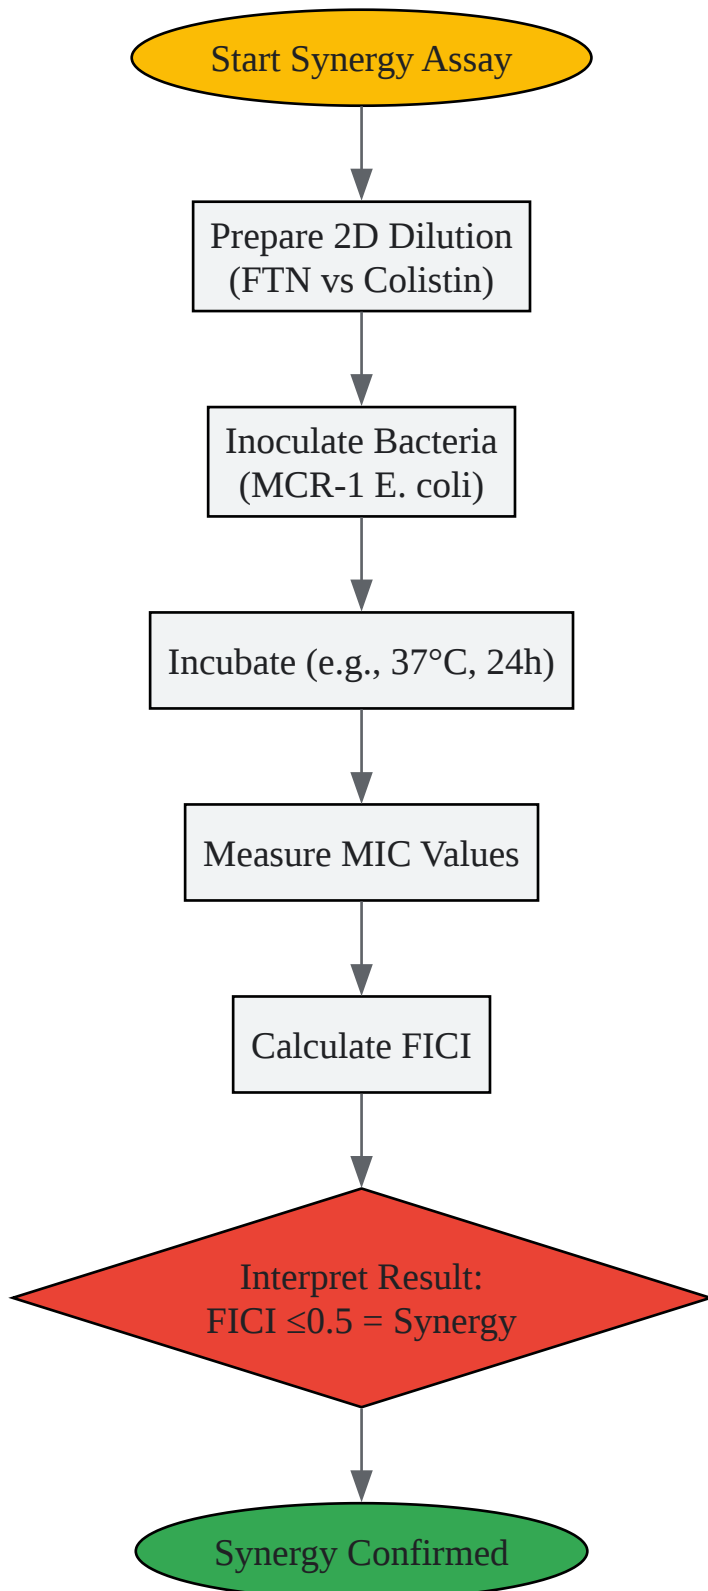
Start Synergy Assay

Prepare 2D Dilution
(FTN vs Colistin)

Inoculate Bacteria
(MCR-1 E. coli)

Incubate (e.g., 37°C, 24h)

Measure MIC Values

Calculate FICI

Interpret Result:
FICI $\leq$0.5 = Synergy

Synergy Confirmed